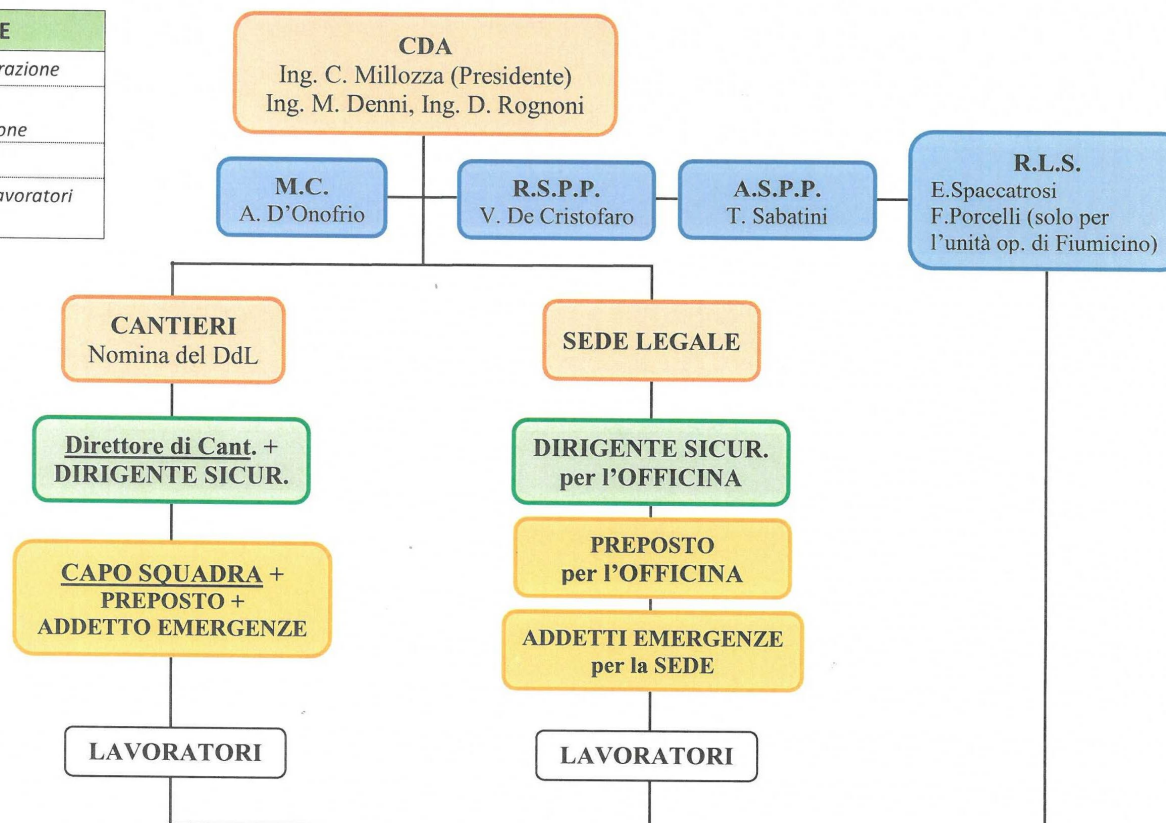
E
razione
one
avoratori

CDA
Ing. C. Millozza (Presidente)
Ing. M. Denni, Ing. D. Rognoni

M.C.
A. D'Onofrio

R.S.P.P.
V. De Cristofaro

A.S.P.P.
T. Sabatini

R.L.S.
E.Spaccatrosi
F.Porcelli (solo per l'unità op. di Fiumicino)

CANTIERI
Nomina del DdL

SEDE LEGALE

Direttore di Cant. + DIRIGENTE SICUR.

DIRIGENTE SICUR. per l'OFFICINA

CAPO SQUADRA + PREPOSTO + ADDETTO EMERGENZE

PREPOSTO per l'OFFICINA

ADDETTI EMERGENZE per la SEDE

LAVORATORI

LAVORATORI